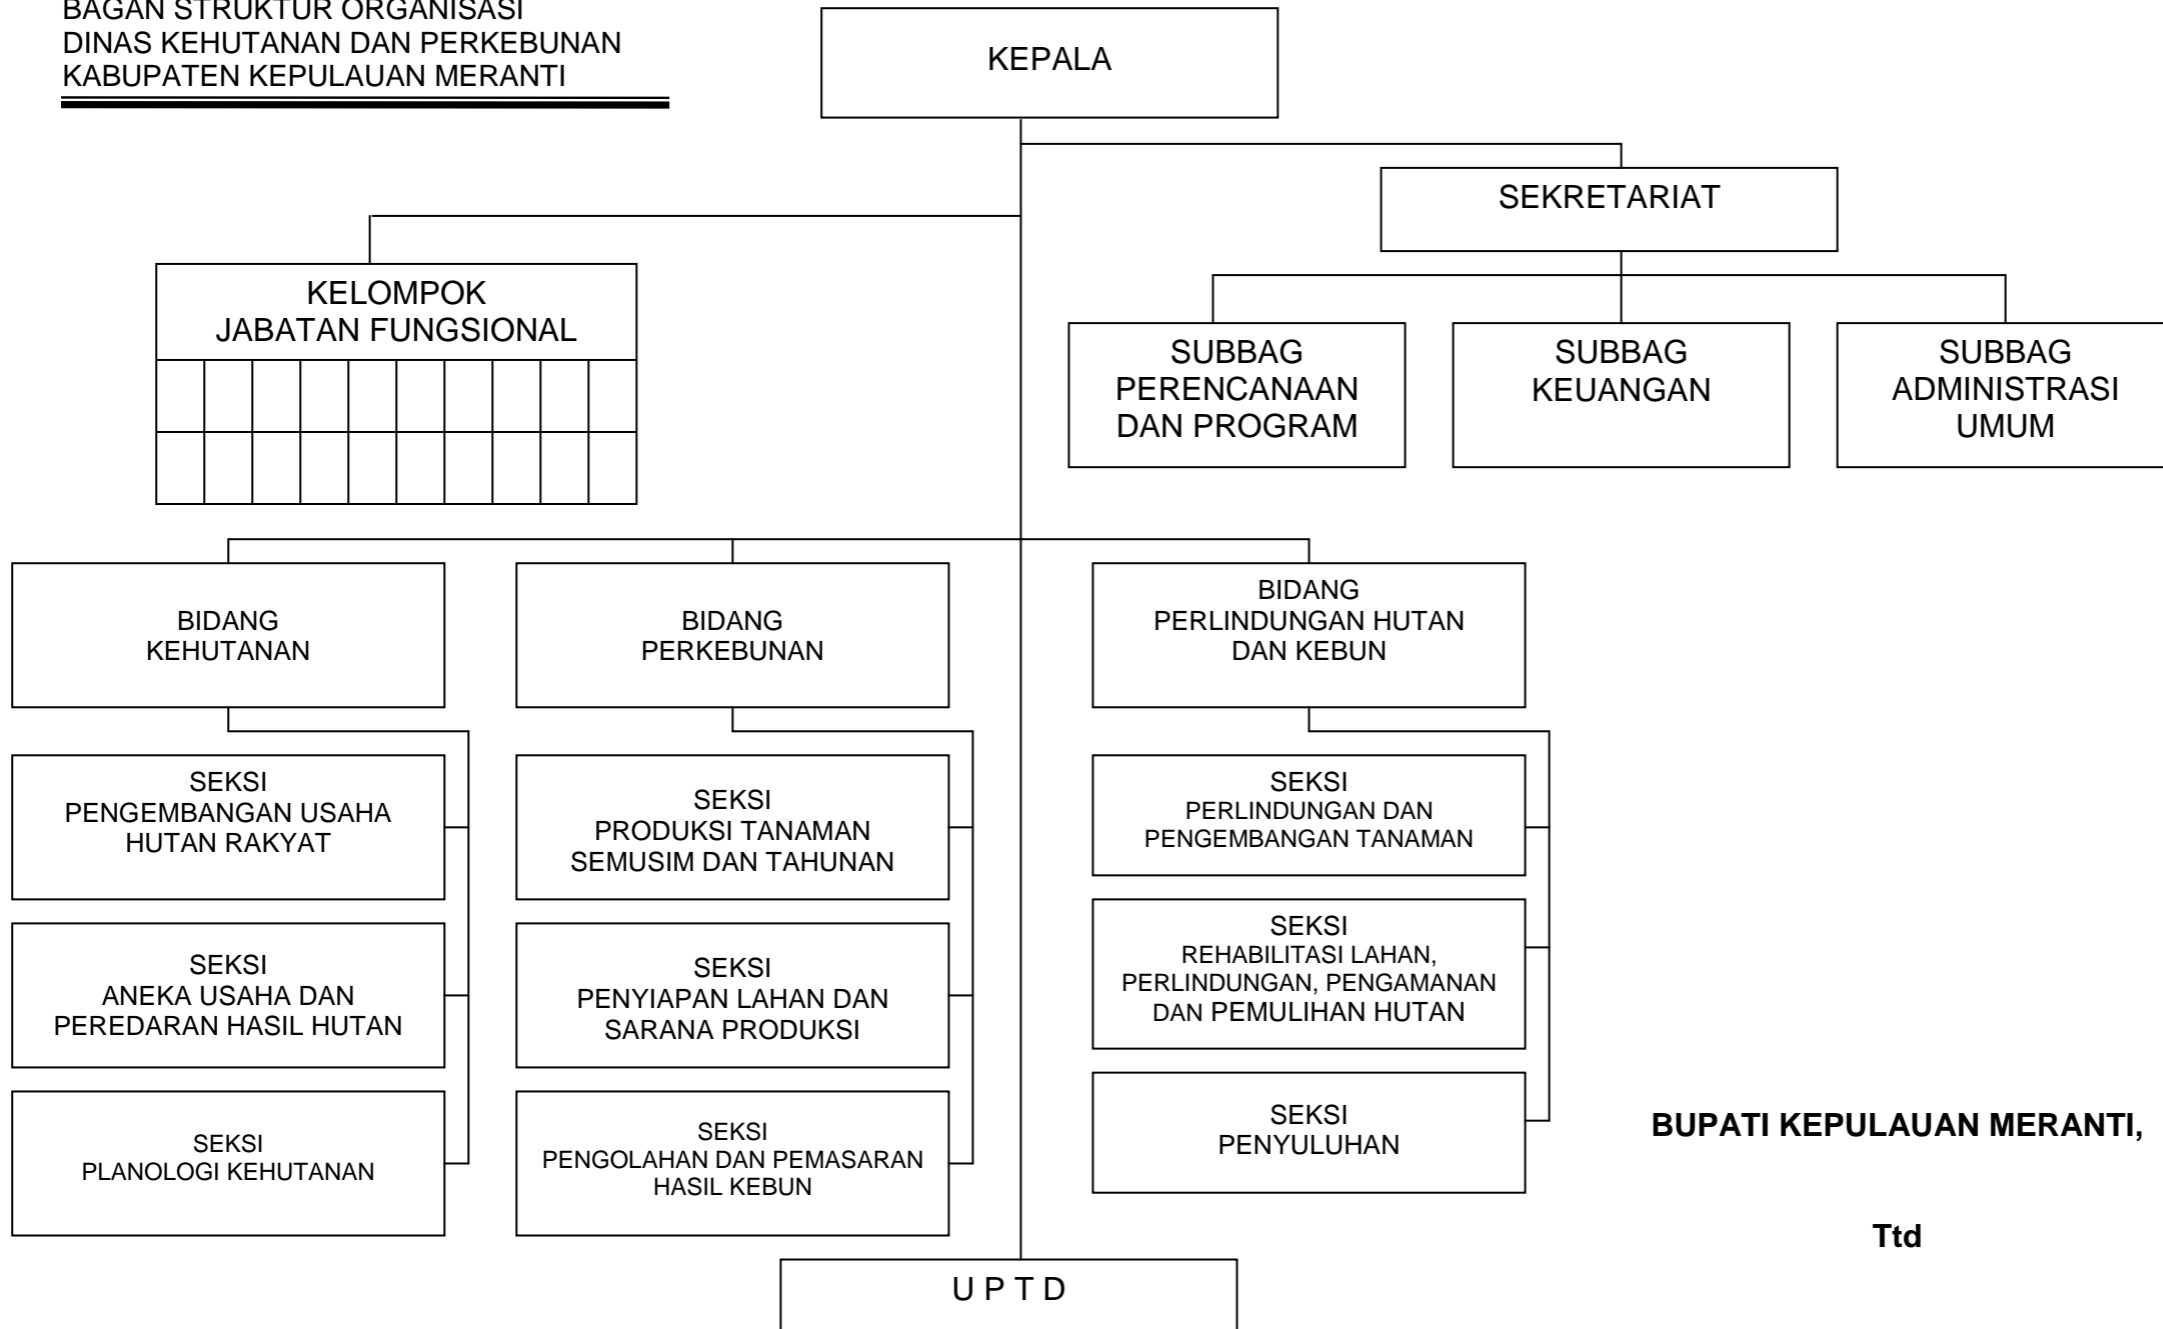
BAGAN STRUKTUR ORGANISASI
DINAS KEHUTANAN DAN PERKEBUNAN
KABUPATEN KEPULAUAN MERANTI

KEPALA

SEKRETARIAT

KELOMPOK
JABATAN FUNGSIONAL

SUBBAG
PERENCANAAN
DAN PROGRAM

SUBBAG
KEUANGAN

SUBBAG
ADMINISTRASI
UMUM

BIDANG
KEHUTANAN

BIDANG
PERKEBUNAN

BIDANG
PERLINDUNGAN HUTAN
DAN KEBUN

SEKSI
PENGEMBANGAN USAHA
HUTAN RAKYAT

SEKSI
ANEKA USAHA DAN
PEREDARAN HASIL HUTAN

SEKSI
PLANOLOGI KEHUTANAN

SEKSI
PRODUKSI TANAMAN
SEMUSIM DAN TAHUNAN

SEKSI
PENYIAPAN LAHAN DAN
SARANA PRODUKSI

SEKSI
PENGOLAHAN DAN PEMASARAN
HASIL KEBUN

SEKSI
PERLINDUNGAN DAN
PENGEMBANGAN TANAMAN

SEKSI
REHABILITASI LAHAN,
PERLINDUNGAN, PENGAMANAN
DAN PEMULIHAN HUTAN

SEKSI
PENYULUHAN

BUPATI KEPULAUAN MERANTI,

Ttd

U P T D